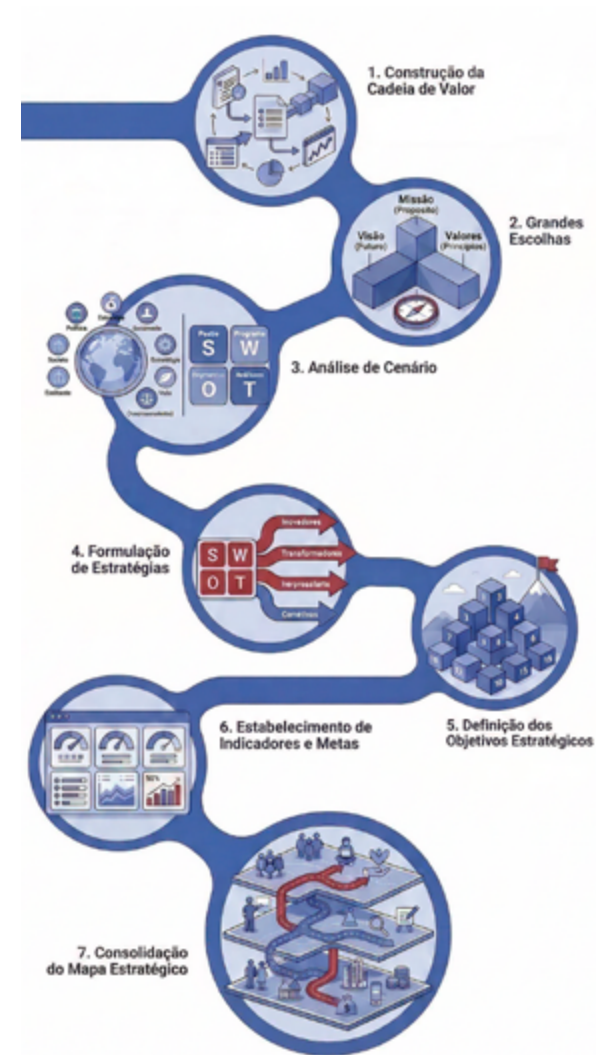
1. Construção da Cadeia de Valor

Missão (Propósito)

Visão (Futuro)

Valores (Princípios)

2. Grandes Escolhas

Política

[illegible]

Sociedade

Economia

Estratégia

Cidadania

Valor

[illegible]

Pontos

Programa

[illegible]

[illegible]

S

W

O

T

3. Análise de Cenário

4. Formulação de Estratégias

S

W

O

T

Inovadoras

Transformadoras

Improvisadoras

Corretivas

5. Definição dos Objetivos Estratégicos

6. Estabelecimento de Indicadores e Metas

7. Consolidação do Mapa Estratégico